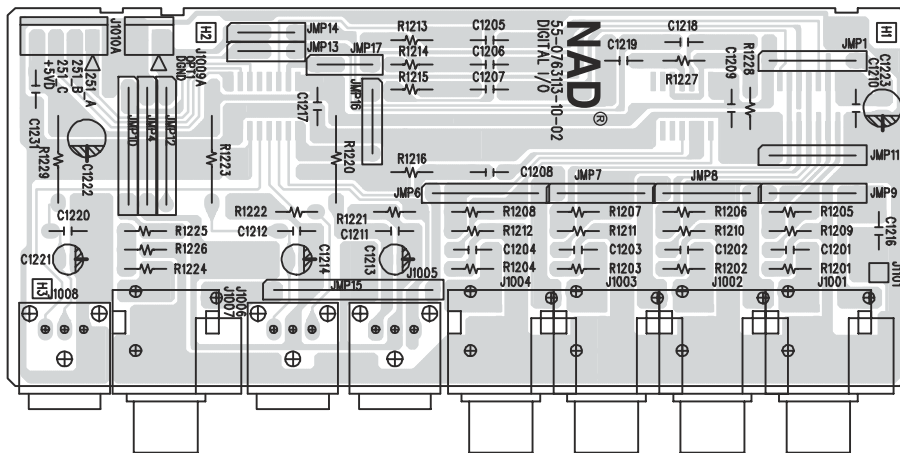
J1010A
251_A
251_B
251_C
+5VD
H2
J1009A
OPT1
DGND
JMP14
JMP13
JMP17
R1213
R1214
R1215
C1205
C1206
C1207
NAD®
55-076313-10-02
DIGITAL I/O
C1218
C1219
R1227
C1209
R1228
H1
JMP1
C1223
C1210
C1231
R1229
C1222
JMP10
JMP4
JMP12
R1223
C1217
JMP16
R1220
R1216
C1208
JMP11
JMP6
JMP7
JMP8
JMP9
C1220
R1222
C1212
R1221
C1211
R1208
R1207
R1206
R1205
R1212
R1211
R1210
R1209
C1216
R1225
R1226
R1224
C1221
C1214
C1213
C1204
C1203
C1202
C1201
J1005
R1204
R1203
R1202
R1201
J1101
J1004
J1003
J1002
J1001
H3
J1008
J1006
J1007
JMP15